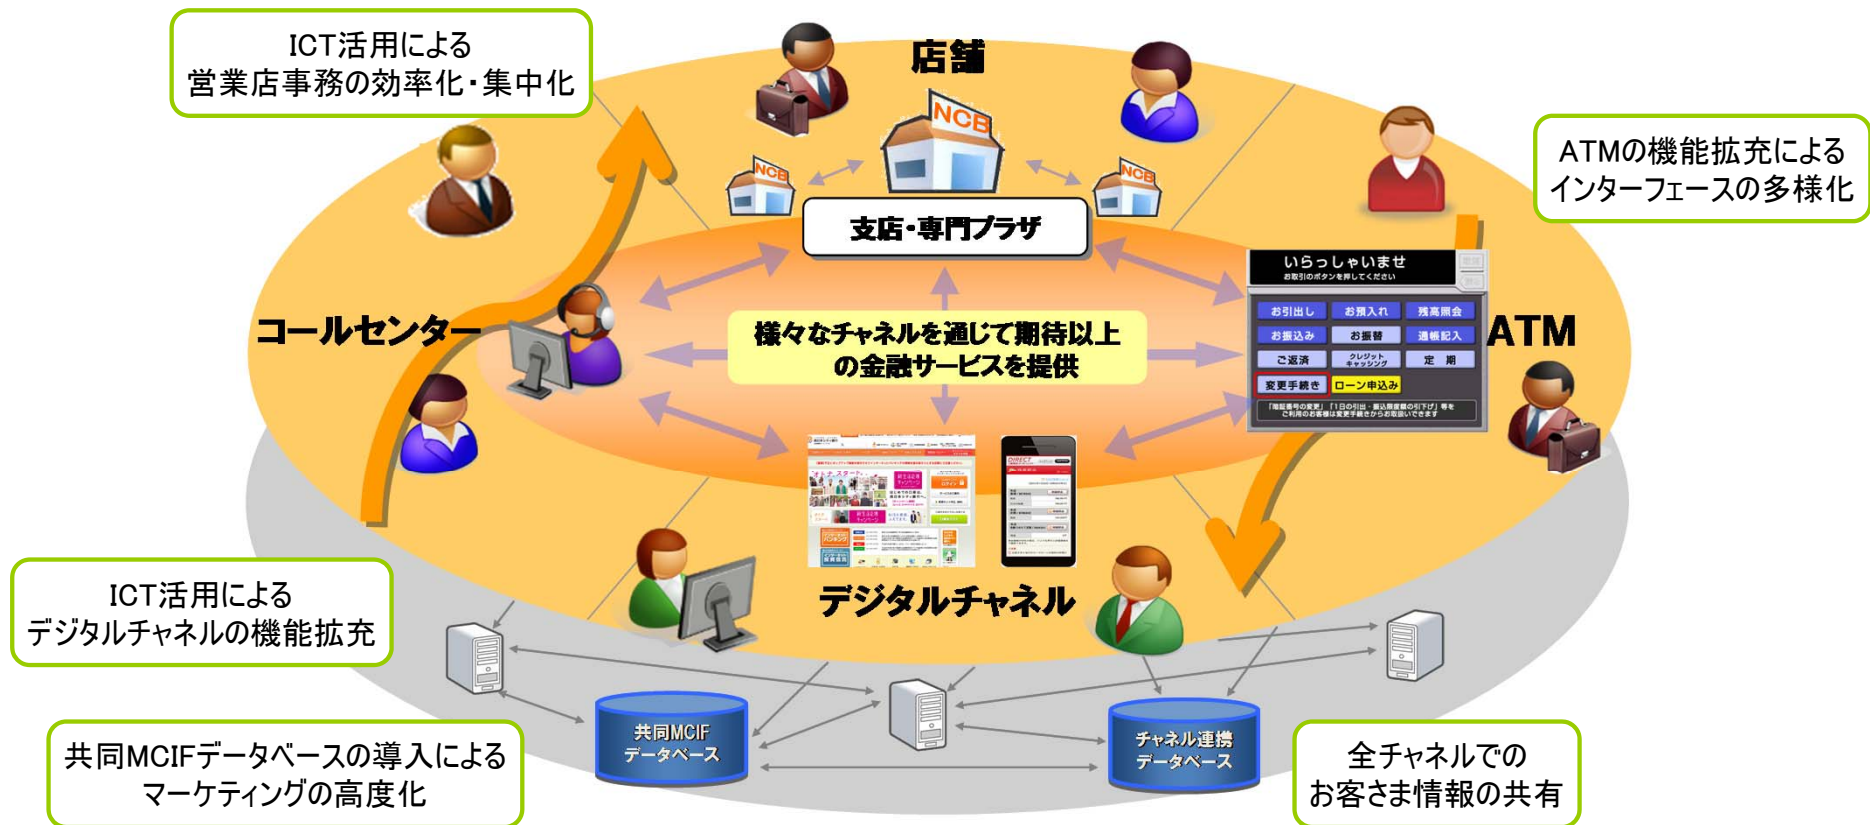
ICT活用による
営業店事務の効率化・集中化

店舗

NCB

NCB

NCB

支店・専門プラザ

ATMの機能拡充による
インターフェースの多様化

いらっしゃいませ
お取引のボタンを押してください

| お引出し | お預入れ | 残高照会 |
|---|---|---|
| お振込み | お振替 | 通帳記入 |
| ご返済 | クレジットキャッシング | 定　期 |
| 変更手続き | ローン申込み | |

ATM

コールセンター

様々なチャネルを通じて期待以上
の金融サービスを提供

デジタルチャネル

ICT活用による
デジタルチャネルの機能拡充

共同MCIF
データベース

チャネル連携
データベース

共同MCIFデータベースの導入による
マーケティングの高度化

全チャネルでの
お客さま情報の共有